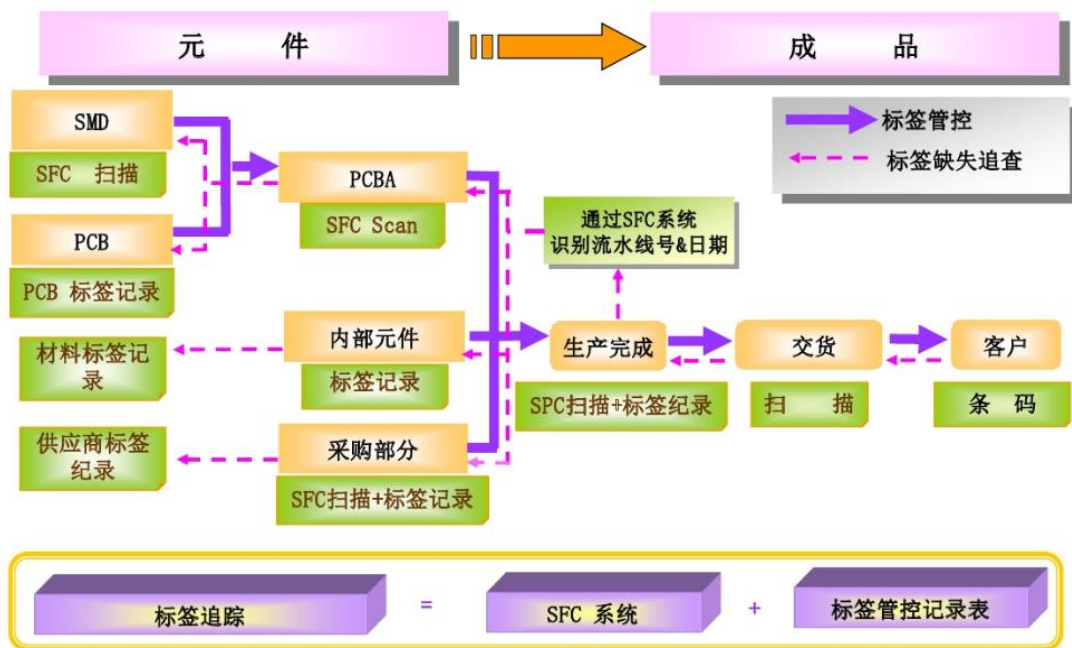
元　　件

成　　品

标签管控
标签缺失追查

SMD
SFC　扫描

PCB
PCB 标签记录

PCBA
SFC Scan

通过SFC系统识别流水线号&日期

内部元件
标签记录

材料标签记录

采购部分
SFC扫描+标签记录

供应商标签纪录

生产完成
SPC扫描+标签纪录

交货
扫　描

客户
条　码

标签追踪 = SFC 系统 + 标签管控记录表